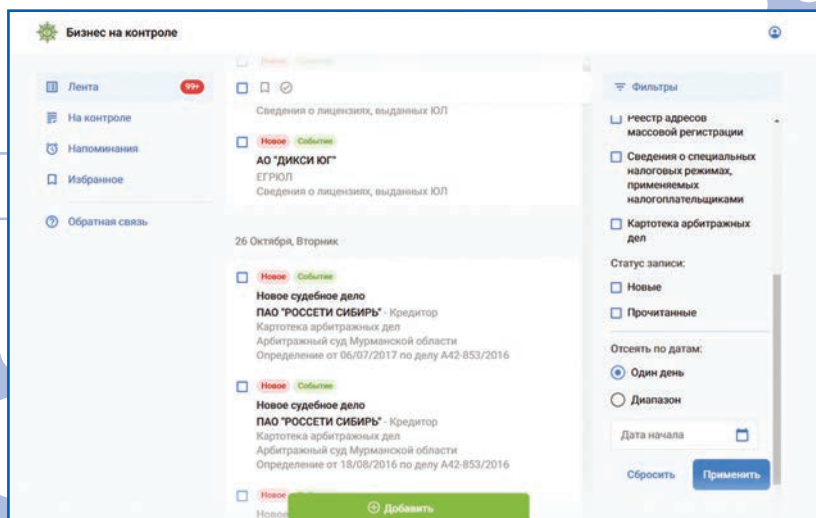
Бизнес на контроле

Лента 99+
На контроле
Напоминания
Избранное
Обратная связь

Новое Событие
Сведения о лицензиях, выданных ЮЛ

Новое Событие
АО "ДИКСИ ЮГ"
ЕГРЮЛ
Сведения о лицензиях, выданных ЮЛ

26 Октября, Вторник

Новое Событие
Новое судебное дело
ПАО "РОССЕТИ СИБИРЬ" - Кредитор
Картотека арбитражных дел
Арбитражный суд Мурманской области
Определение от 06/07/2017 по делу А42-853/2016

Новое Событие
Новое судебное дело
ПАО "РОССЕТИ СИБИРЬ" - Кредитор
Картотека арбитражных дел
Арбитражный суд Мурманской области
Определение от 18/08/2016 по делу А42-853/2016

Новое
Новое
Добавить

Фильтры
Реестр адресов массовой регистрации
Сведения о специальных налоговых режимах, применяемых налогоплательщиками
Картотека арбитражных дел
Статус записи:
Новые
Прочитанные
Отсеять по датам:
Один день
Диапазон
Дата начала
Сбросить
Применить